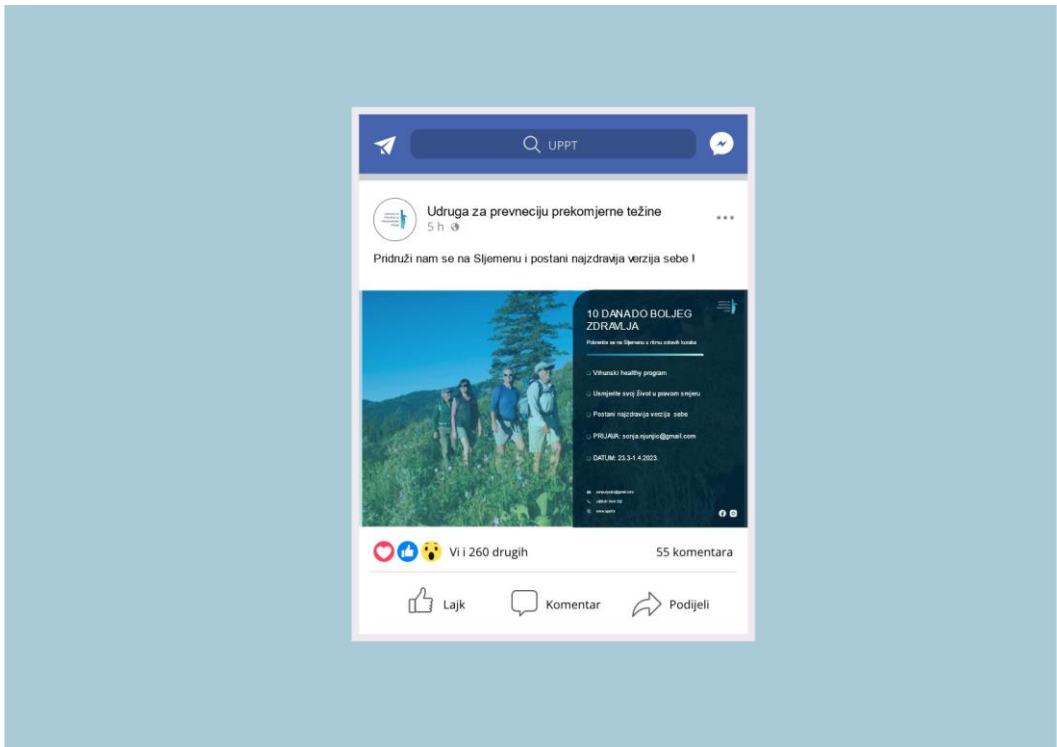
UPPT

Udruga za prevneciju prekomjerne težine
5 h

Pridruži nam se na Sljemenu i postani najzdravija verzija sebe !

10 DANADO BOLJEG ZDRAVLJA

Pokrenite se na Sljemenu u ritmu zdravih koraka

Vrhunski healthy program

Usmjerite svoj život u pravom smjeru

Postani najzdravija verzija sebe

PRIJAVA: sonja.njunjic@gmail.com

DATUM: 23.3-1.4.2023.

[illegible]
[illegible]
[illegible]

Vi i 260 drugih

55 komentara

Lajk

Komentar

Podijeli